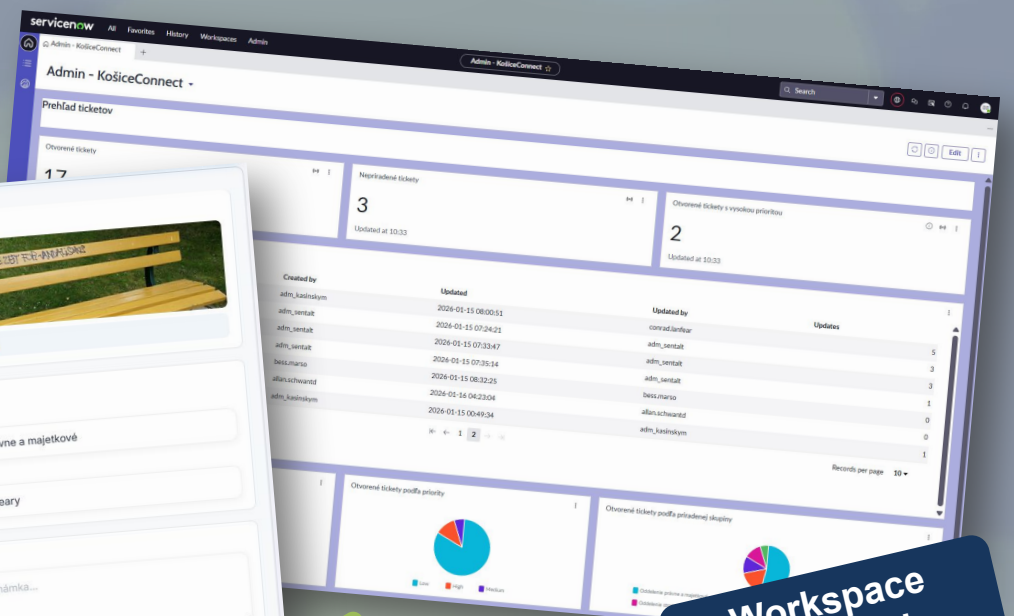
servicenow All Favorites History Workspaces Admin

Admin - KošiceConnect +

Admin - KošiceConnect ☆

Search

Admin - KošiceConnect

Prehľad ticketov

Edit

Otvorené tickety

17

Nepriradené tickety

3

Updated at 10:33

Otvorené tickety s vysokou prioritou

2

Updated at 10:33

| Created by | Updated | Updated by | Updates |
|---|---|---|---|
| adm_kasinskym | 2026-01-15 08:00:51 | conrad.lanfear | 5 |
| adm_sentalt | 2026-01-15 07:24:21 | adm_sentalt | 3 |
| adm_sentalt | 2026-01-15 07:33:47 | adm_sentalt | 3 |
| adm_sentalt | 2026-01-15 07:35:14 | adm_sentalt | 1 |
| bess.marso | 2026-01-15 08:32:25 | bess.marso | 0 |
| allan.schwantd | 2026-01-16 04:23:04 | allan.schwantd | 0 |
| adm_kasinskym | 2026-01-15 00:49:34 | adm_kasinskym | 1 |

1 2

Records per page 10

Otvorené tickety podľa priority

Low High Medium

Otvorené tickety podľa priradenej skupiny

Oddelenie právne a majetkové

Oddelenie

vne a majetkové

eary

námka...

Workspace